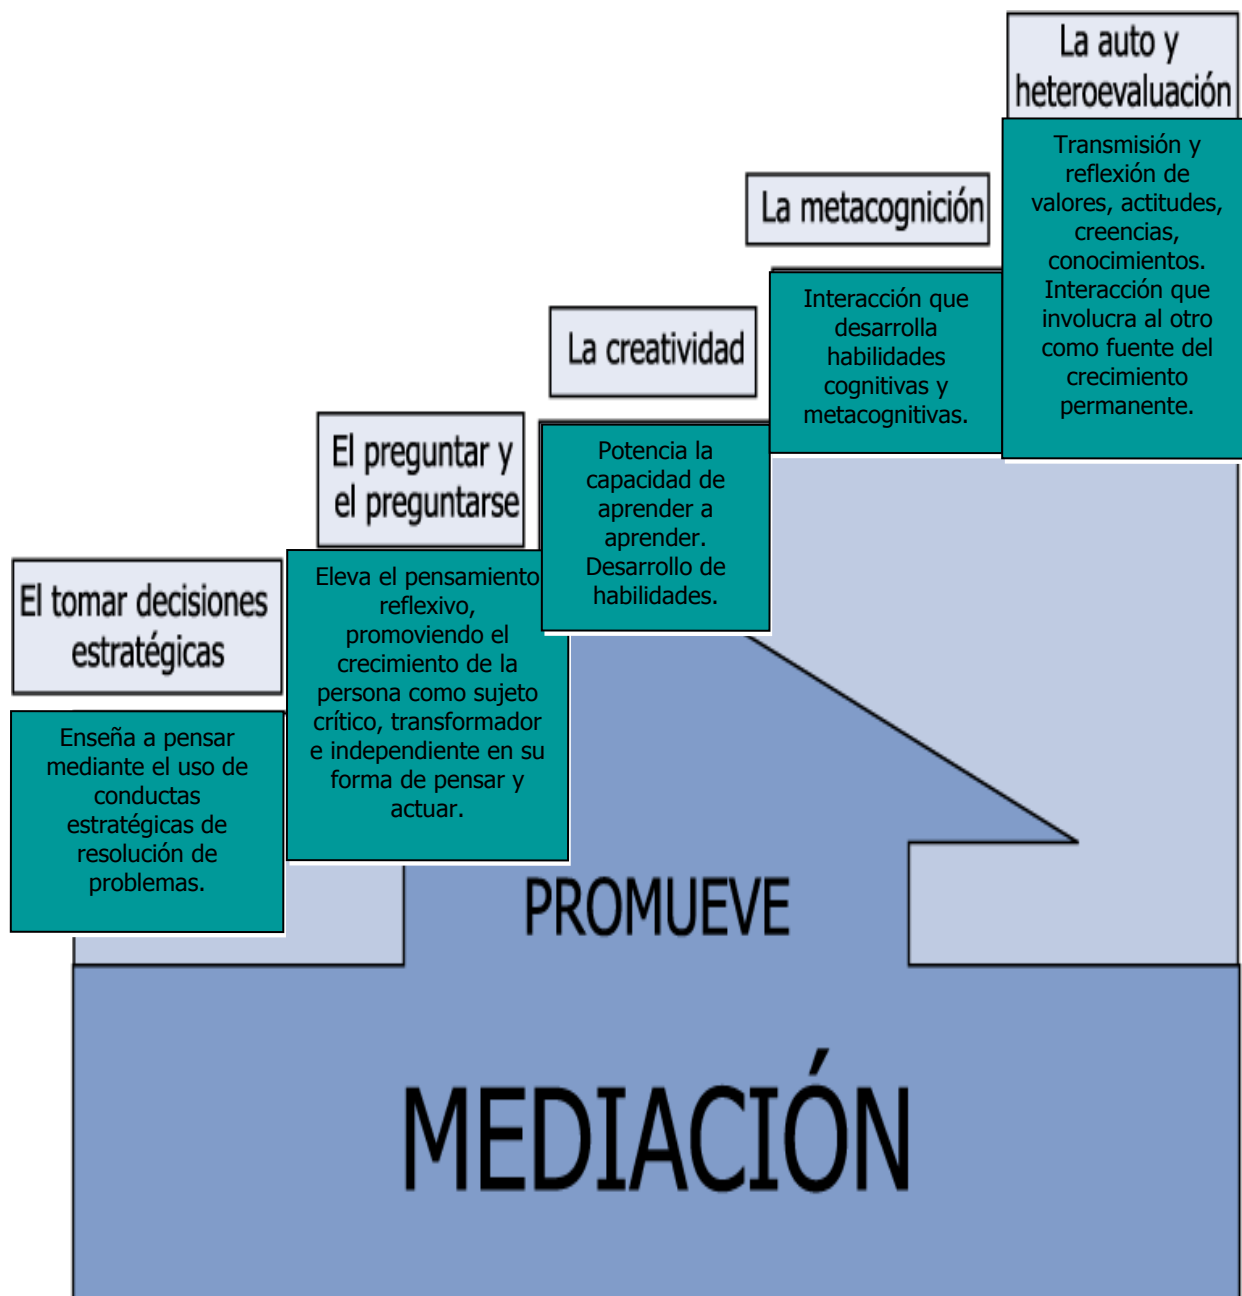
La auto y heteroevaluación

Transmisión y reflexión de valores, actitudes, creencias, conocimientos. Interacción que involucra al otro como fuente del crecimiento permanente.

La metacognición

Interacción que desarrolla habilidades cognitivas y metacognitivas.

La creatividad

Potencia la capacidad de aprender a aprender. Desarrollo de habilidades.

El preguntar y el preguntarse

Eleva el pensamiento reflexivo, promoviendo el crecimiento de la persona como sujeto crítico, transformador e independiente en su forma de pensar y actuar.

El tomar decisiones estratégicas

Enseña a pensar mediante el uso de conductas estratégicas de resolución de problemas.

PROMUEVE

MEDIACIÓN